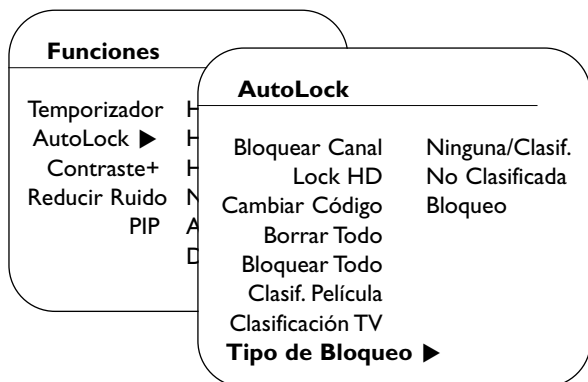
Funciones

Temporizador H
AutoLock ▶ H
Contraste+ H
Reducir Ruido N
PIP A
D

AutoLock

Bloquear Canal
Lock HD
Cambiar Código
Borrar Todo
Bloquear Todo
Clasif. Película
Clasificación TV
Tipo de Bloqueo ▶

Ninguna/Clasif.
No Clasificada
Bloqueo